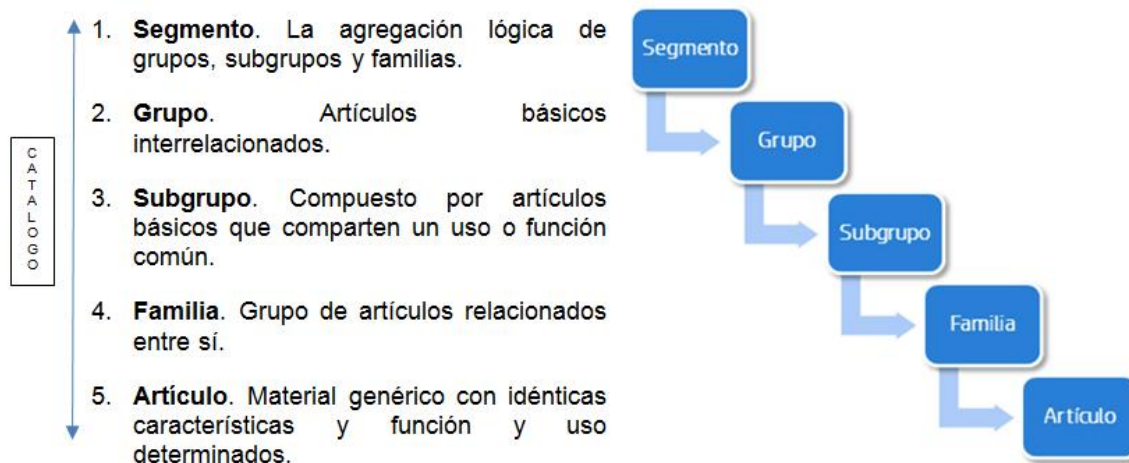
CATALOGO

1. **Segmento**. La agregación lógica de grupos, subgrupos y familias.

2. **Grupo**. Artículos básicos interrelacionados.

3. **Subgrupo**. Compuesto por artículos básicos que comparten un uso o función común.

4. **Familia**. Grupo de artículos relacionados entre sí.

5. **Artículo**. Material genérico con idénticas características y función y uso determinados.

Segmento

Grupo

Subgrupo

Familia

Artículo